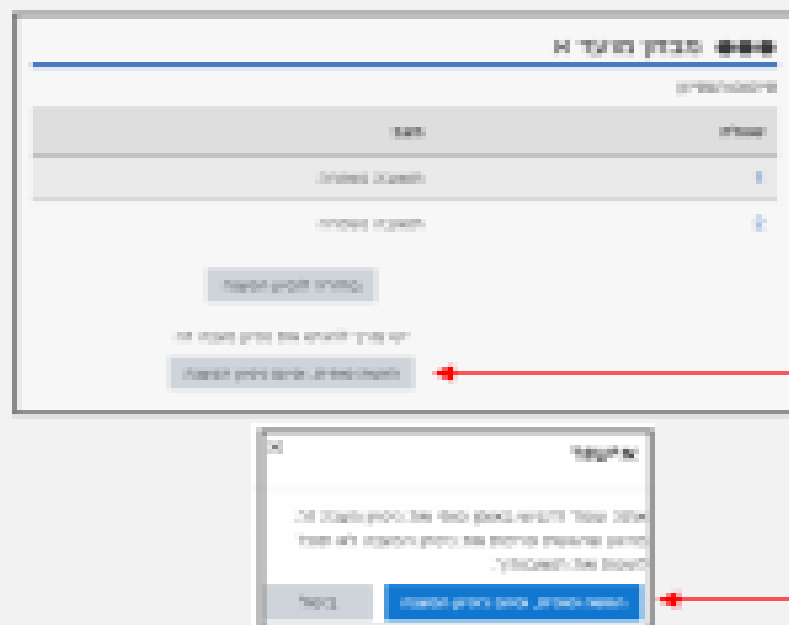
מבחן מועד א

שאלה | מצב
1 | תשובה נשמרה
2 | תשובה נשמרה

חזרה לניסיון מענה

יש עדיין להגיש את ניסיון מענה זה

להגשה סופית, סיום ניסיון המענה

×

אישור

בחרת להגיש ולסיים את ניסיון המענה. לאחר ההגשה לא ניתן לשנות את התשובות.

הגשה סופית, סיום ניסיון המענה | ביטול